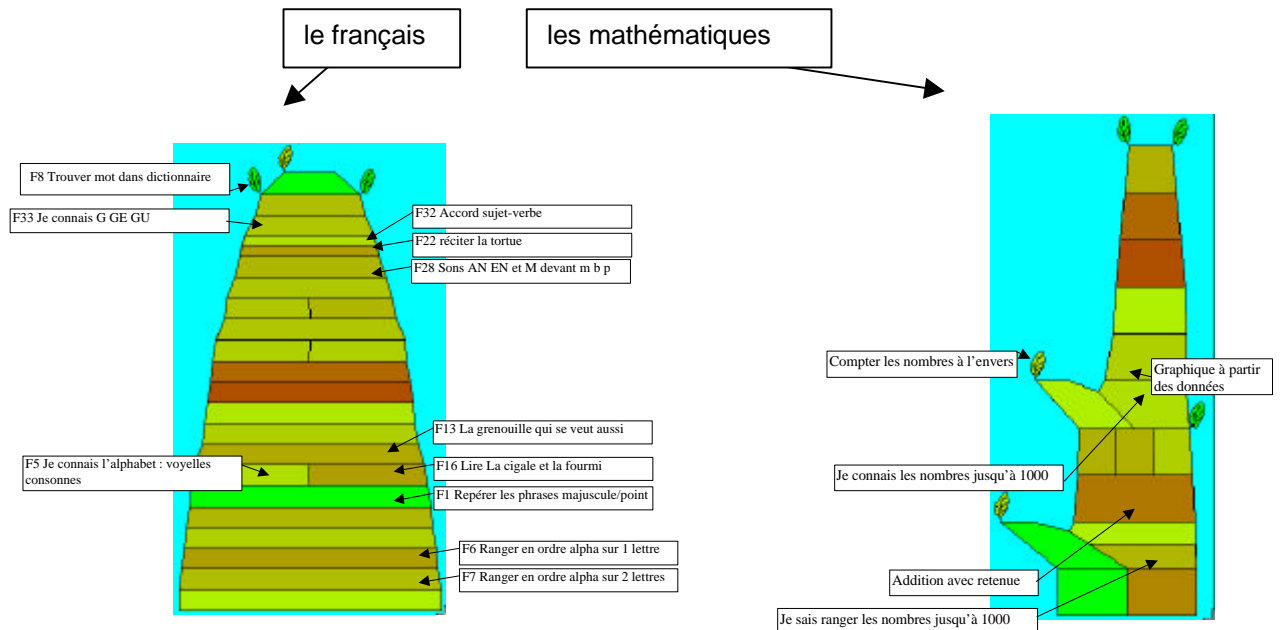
le français

les mathématiques

F8 Trouver mot dans dictionnaire

F33 Je connais G GE GU

F32 Accord sujet-verbe

F22 réciter la tortue

F28 Sons AN EN et M devant m b p

F13 La grenouille qui se veut aussi

F5 Je connais l'alphabet : voyelles consonnes

F16 Lire La cigale et la fourmi

F1 Repérer les phrases majuscule/point

F6 Ranger en ordre alpha sur 1 lettre

F7 Ranger en ordre alpha sur 2 lettres

Compter les nombres à l'envers

Graphique à partir des données

Je connais les nombres jusqu'à 1000

Addition avec retenue

Je sais ranger les nombres jusqu'à 1000